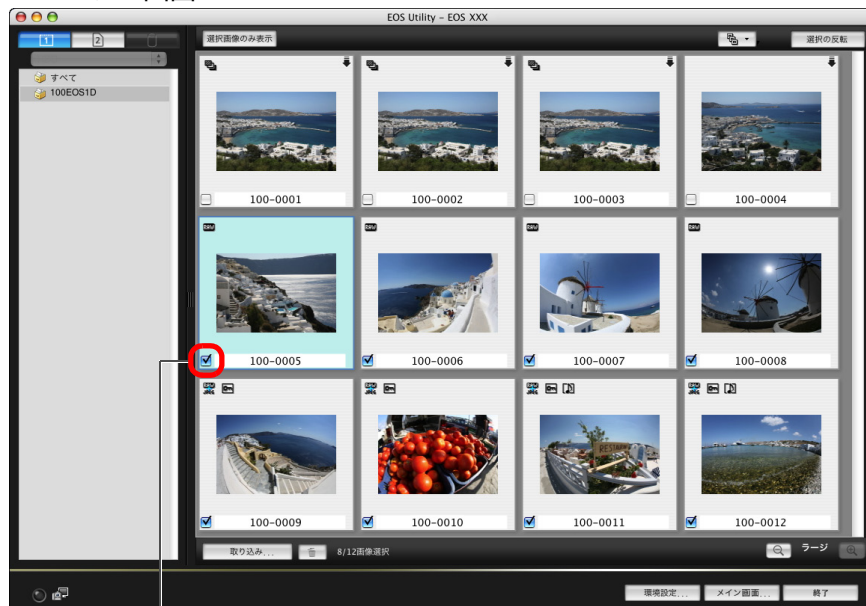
EOS Utility - EOS XXX

1 2

すべて
100EOS1D

選択画像のみ表示

選択の反転

100-0001
100-0002
100-0003
100-0004
100-0005
100-0006
100-0007
100-0008
100-0009
100-0010
100-0011
100-0012

取り込み...
8/12画像選択
ラージ

環境設定...
メイン画面...
終了